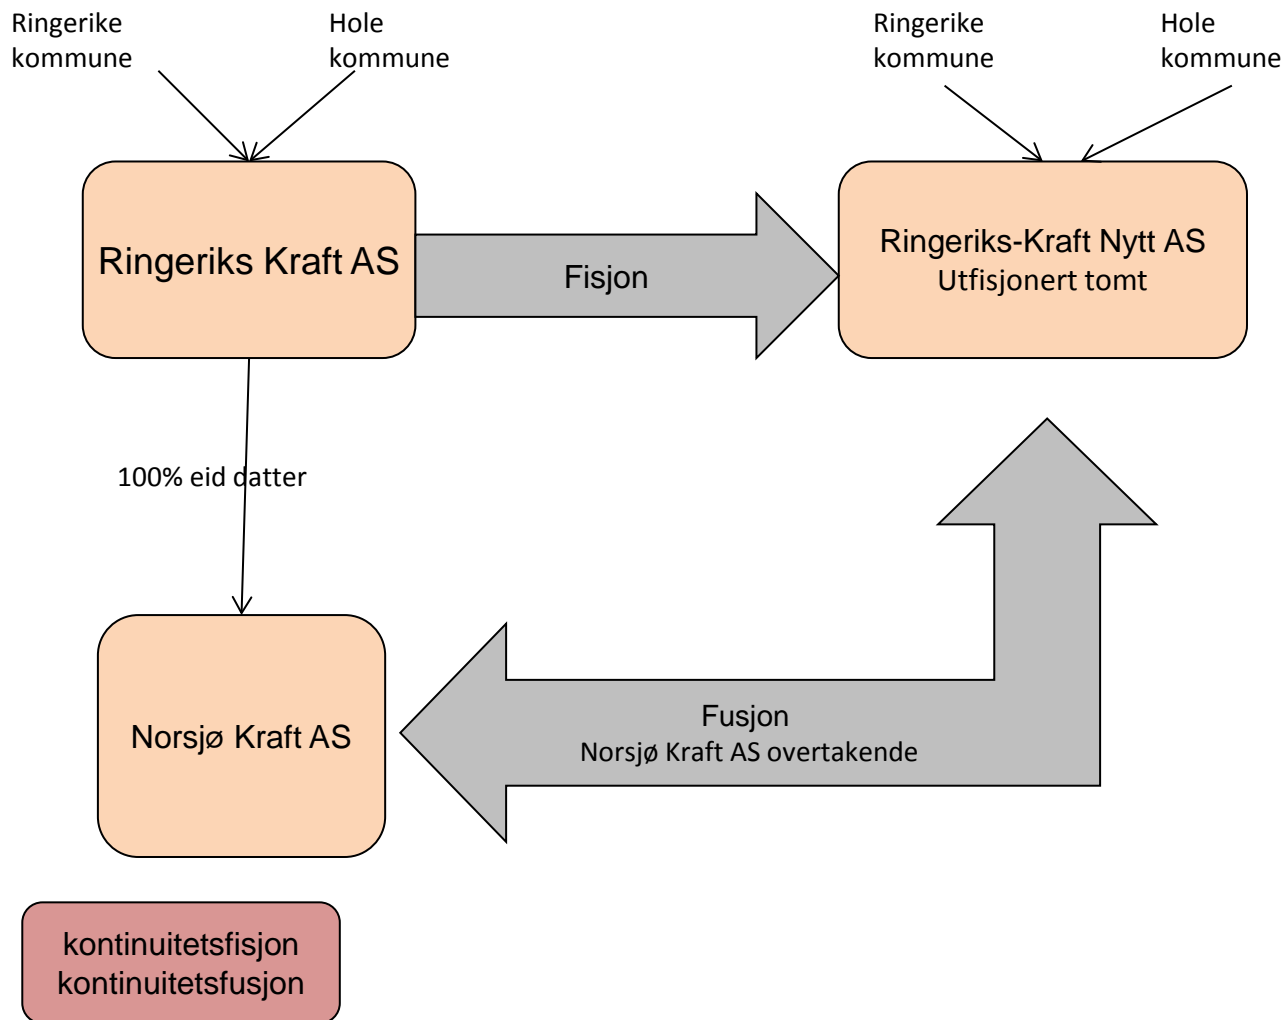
Ringerike kommune

Hole kommune

Ringerike kommune

Hole kommune

Ringeriks Kraft AS

Fisjon

Ringeriks-Kraft Nytt AS
Utfisjonert tomt

100% eid datter

Norsjø Kraft AS

Fusjon
Norsjø Kraft AS overtakende

kontinuitetsfisjon
kontinuitetsfusjon